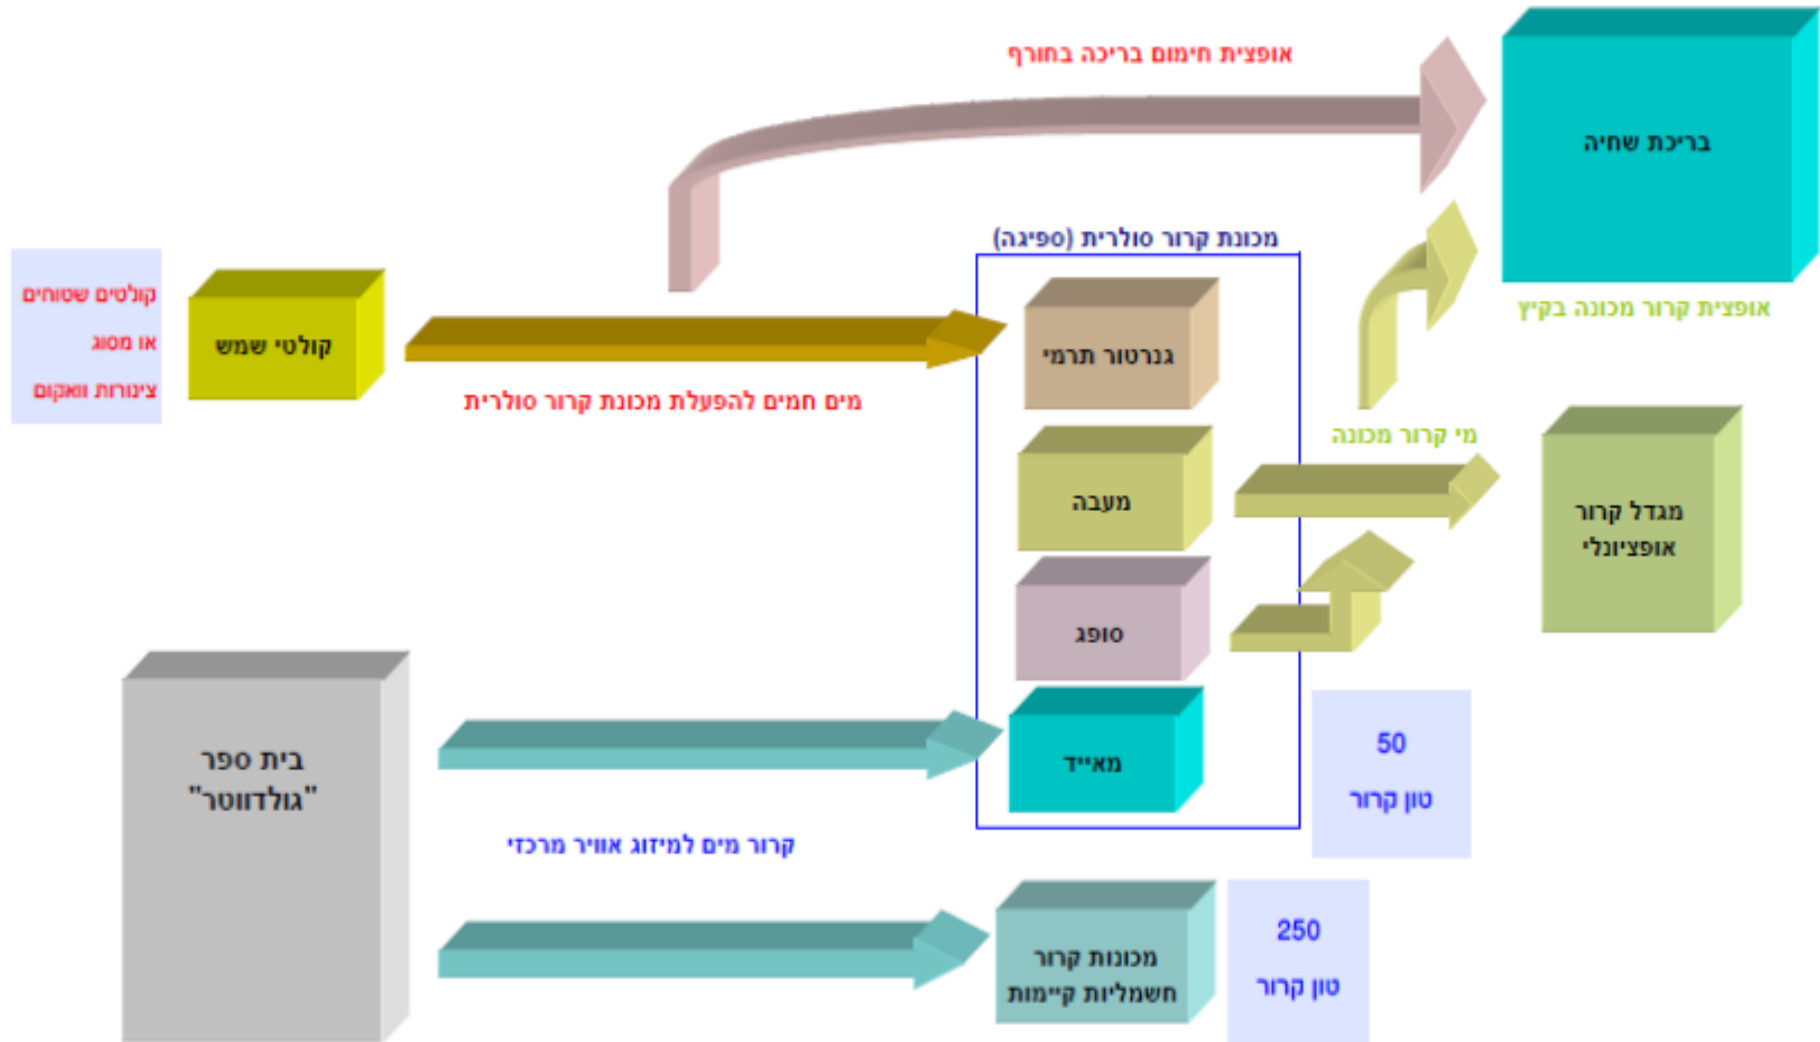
אופצית חימום בריכה בחורף

בריכת שחיה

מכונת קרור סולרית (ספיגה)

קולטים שטוחים
או מסוג
צינורות וואקום

קולטי שמש

גנרטור תרמי

אופצית קרור מכונה בקיץ

מים חמים להפעלת מכונת קרור סולרית

מי קרור מכונה

מעבה

מגדל קרור
אופציונלי

סופג

בית ספר
"גולדווטר"

מאייד

50
טון קרור

קרור מים למיזוג אוויר מרכזי

מכונות קרור
חשמליות קיימות

250
טון קרור